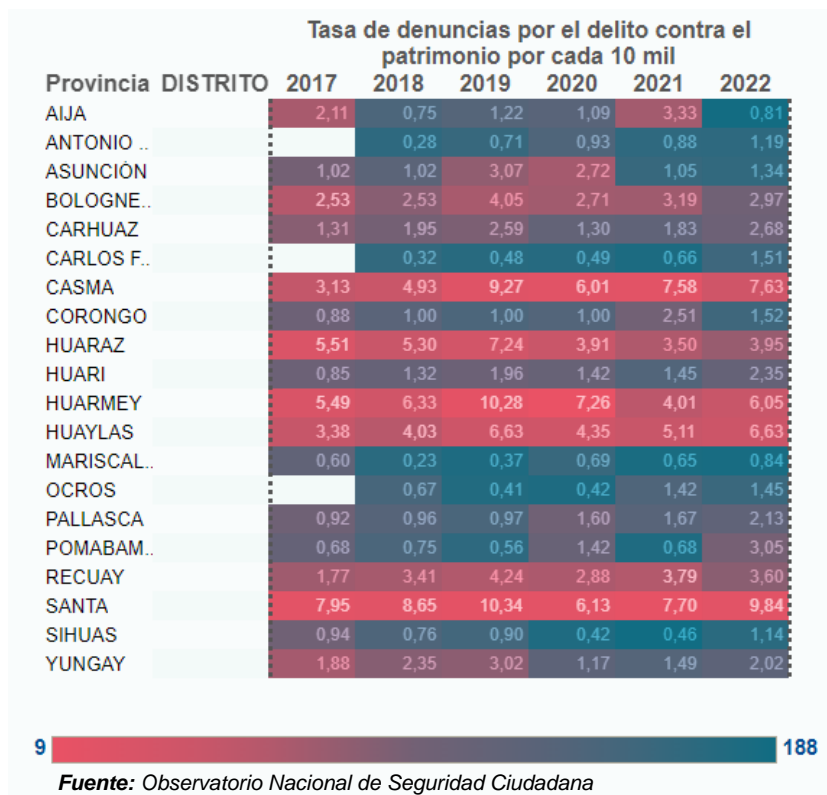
Tasa de denuncias por el delito contra el patrimonio por cada 10 mil

| Provincia | DISTRITO | 2017 | 2018 | 2019 | 2020 | 2021 | 2022 |
|---|---|---|---|---|---|---|---|
| AIJA | | 2,11 | 0,75 | 1,22 | 1,09 | 3,33 | 0,81 |
| ANTONIO .. | | | 0,28 | 0,71 | 0,93 | 0,88 | 1,19 |
| ASUNCIÓN | | 1,02 | 1,02 | 3,07 | 2,72 | 1,05 | 1,34 |
| BOLOGNE.. | | 2,53 | 2,53 | 4,05 | 2,71 | 3,19 | 2,97 |
| CARHUAZ | | 1,31 | 1,95 | 2,59 | 1,30 | 1,83 | 2,68 |
| CARLOS F.. | | | 0,32 | 0,48 | 0,49 | 0,66 | 1,51 |
| CASMA | | 3,13 | 4,93 | 9,27 | 6,01 | 7,58 | 7,63 |
| CORONGO | | 0,88 | 1,00 | 1,00 | 1,00 | 2,51 | 1,52 |
| HUARAZ | | 5,51 | 5,30 | 7,24 | 3,91 | 3,50 | 3,95 |
| HUARI | | 0,85 | 1,32 | 1,96 | 1,42 | 1,45 | 2,35 |
| HUARMEY | | 5,49 | 6,33 | 10,28 | 7,26 | 4,01 | 6,05 |
| HUAYLAS | | 3,38 | 4,03 | 6,63 | 4,35 | 5,11 | 6,63 |
| MARISCAL.. | | 0,60 | 0,23 | 0,37 | 0,69 | 0,65 | 0,84 |
| OCROS | | | 0,67 | 0,41 | 0,42 | 1,42 | 1,45 |
| PALLASCA | | 0,92 | 0,96 | 0,97 | 1,60 | 1,67 | 2,13 |
| POMABAM.. | | 0,68 | 0,75 | 0,56 | 1,42 | 0,68 | 3,05 |
| RECUAY | | 1,77 | 3,41 | 4,24 | 2,88 | 3,79 | 3,60 |
| SANTA | | 7,95 | 8,65 | 10,34 | 6,13 | 7,70 | 9,84 |
| SIHUAS | | 0,94 | 0,76 | 0,90 | 0,42 | 0,46 | 1,14 |
| YUNGAY | | 1,88 | 2,35 | 3,02 | 1,17 | 1,49 | 2,02 |

9 188

Fuente: Observatorio Nacional de Seguridad Ciudadana